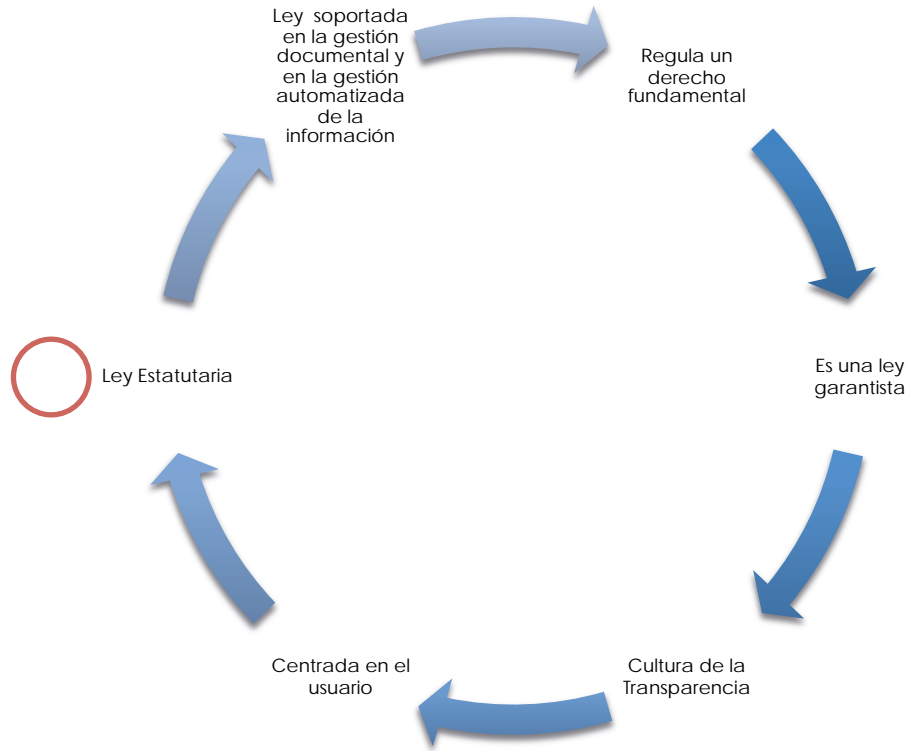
Ley soportada en la gestión documental y en la gestión automatizada de la información

Regula un derecho fundamental

Es una ley garantista

Cultura de la Transparencia

Centrada en el usuario

Ley Estatutaria